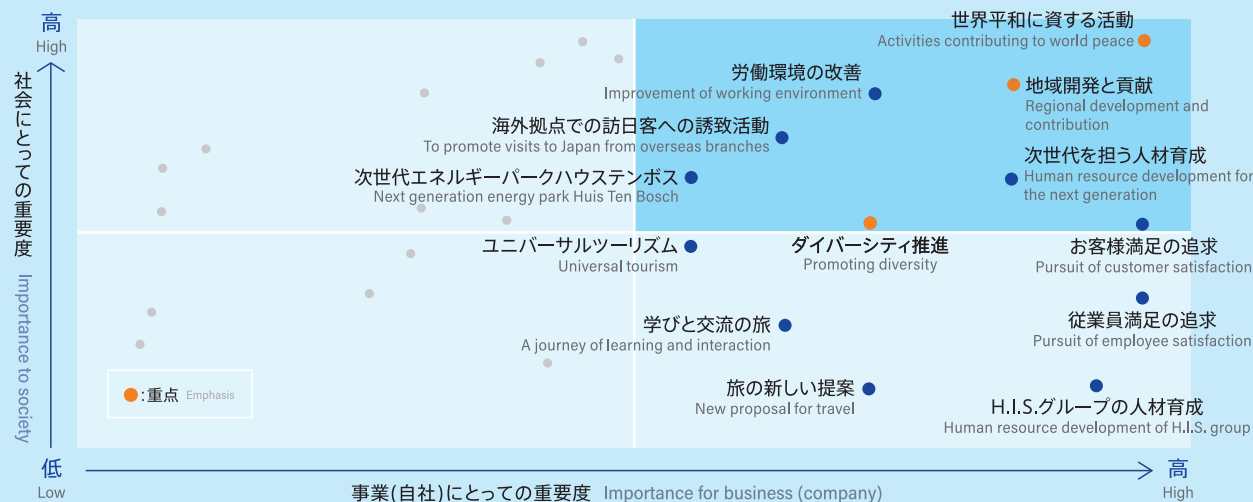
高
High

社会にとっての重要度
Importance to society

低
Low

世界平和に資する活動
Activities contributing to world peace

労働環境の改善
Improvement of working environment

地域開発と貢献
Regional development and contribution

海外拠点での訪日客への誘致活動
To promote visits to Japan from overseas branches

次世代を担う人材育成
Human resource development for the next generation

次世代エネルギーパークハウステンボス
Next generation energy park Huis Ten Bosch

ユニバーサルツーリズム
Universal tourism

ダイバーシティ推進
Promoting diversity

お客様満足の追求
Pursuit of customer satisfaction

従業員満足の追求
Pursuit of employee satisfaction

学びと交流の旅
A journey of learning and interaction

:重点 Emphasis

旅の新しい提案
New proposal for travel

H.I.S.グループの人材育成
Human resource development of H.I.S. group

事業(自社)にとっての重要度 Importance for business (company)

高
High